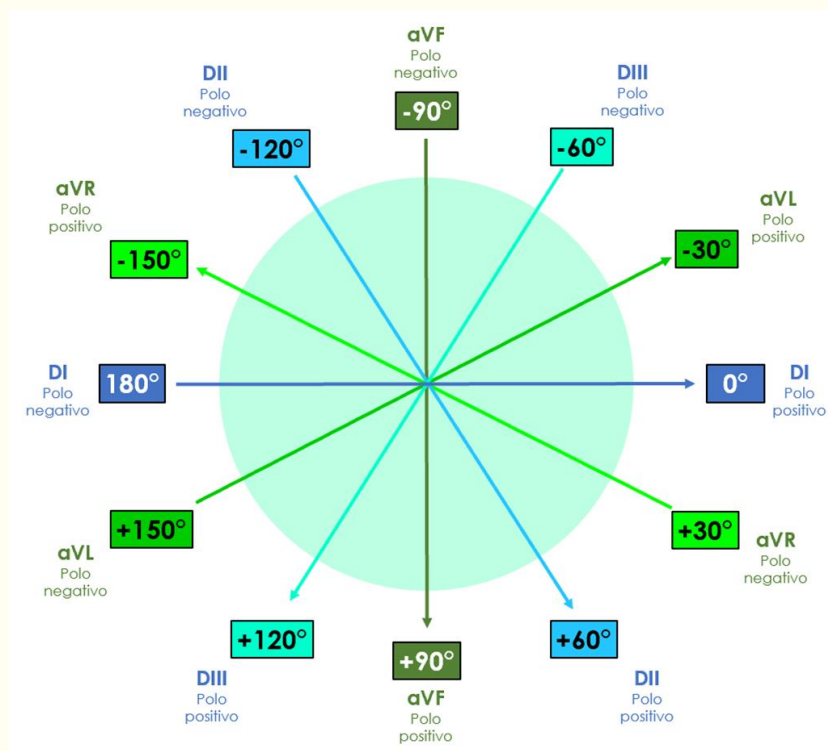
aVF
Polo
negativo
-90°

DII
Polo
negativo
-120°

DIII
Polo
negativo
-60°

aVR
Polo
positivo
-150°

aVL
Polo
positivo
-30°

DI
Polo
negativo
180°

0°
DI
Polo
positivo

+150°
aVL
Polo
negativo

+30°
aVR
Polo
negativo

+120°
DIII
Polo
positivo

+90°
aVF
Polo
positivo

+60°
DII
Polo
positivo